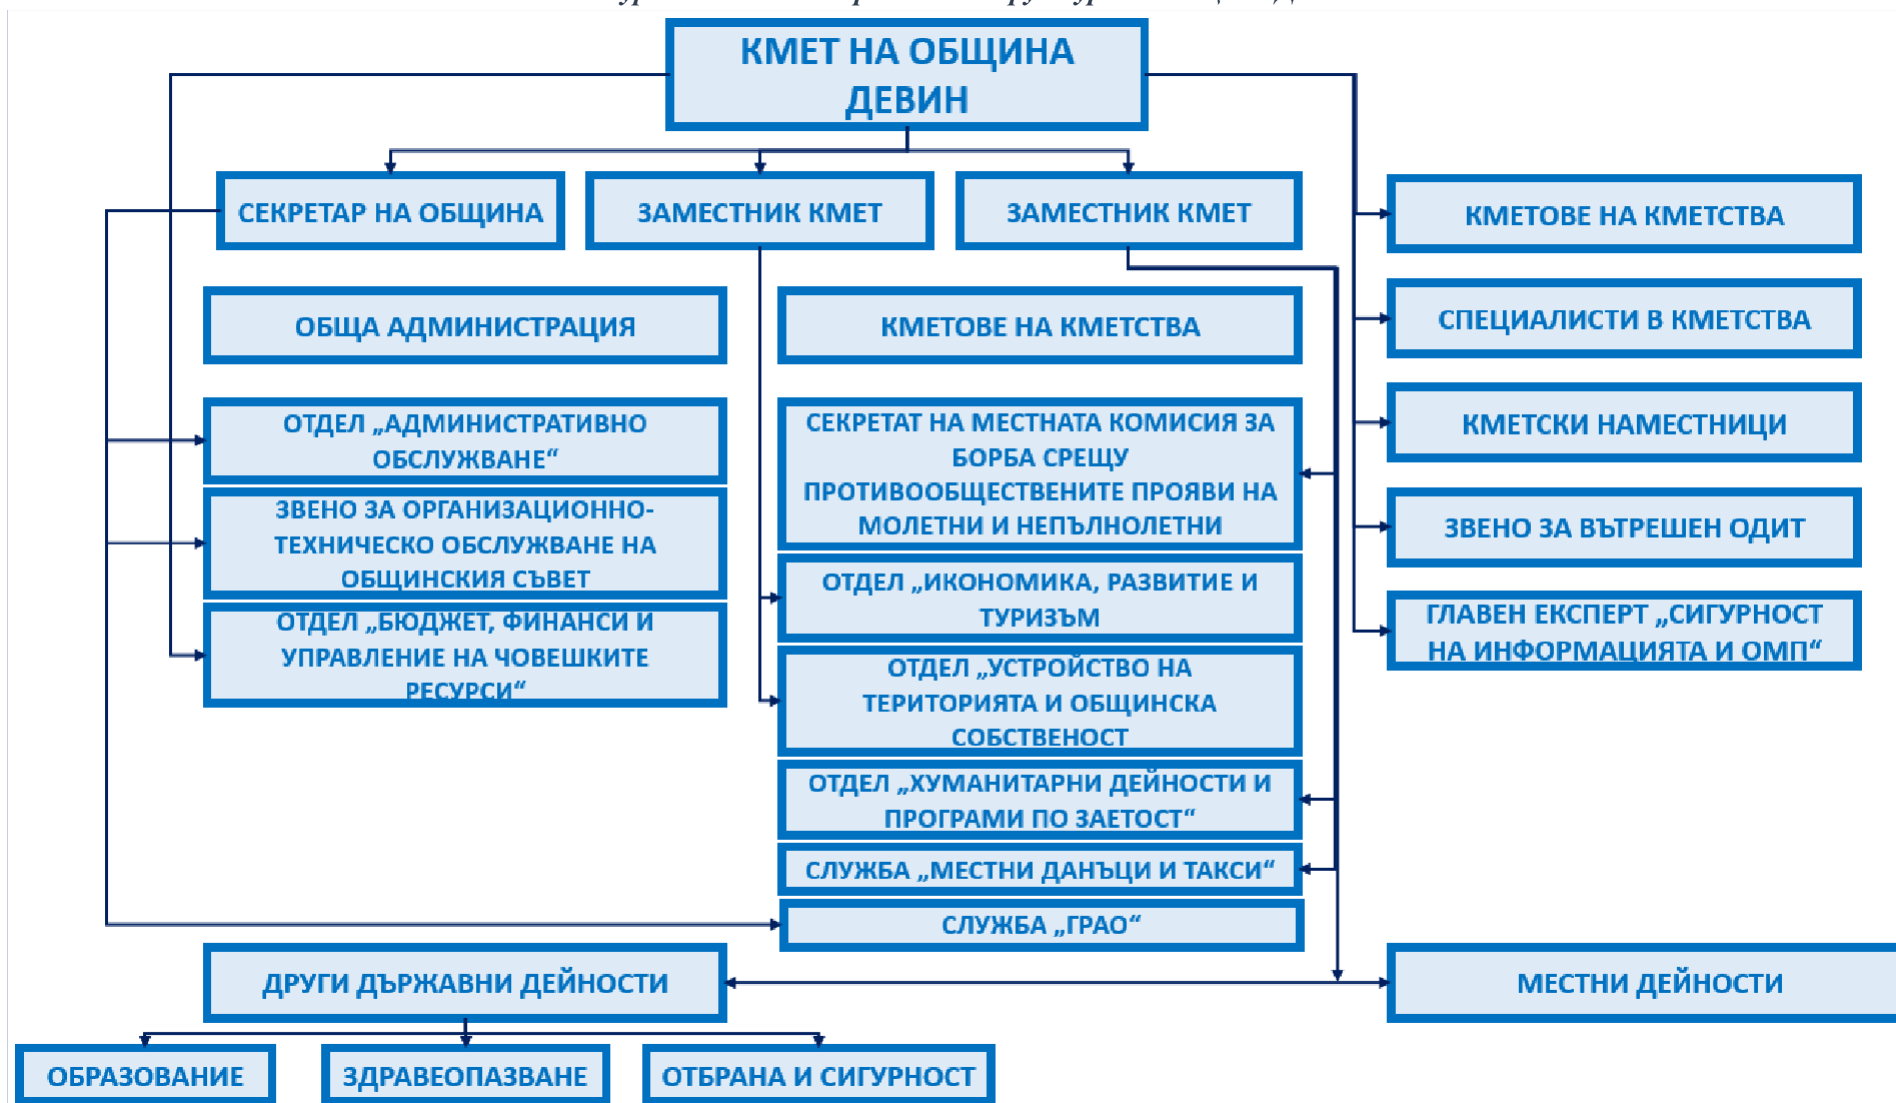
КМЕТ НА ОБЩИНА ДЕВИН

СЕКРЕТАР НА ОБЩИНА

ЗАМЕСТНИК КМЕТ

ЗАМЕСТНИК КМЕТ

КМЕТОВЕ НА КМЕТСТВА

СПЕЦИАЛИСТИ В КМЕТСТВА

КМЕТСКИ НАМЕСТНИЦИ

ЗВЕНО ЗА ВЪТРЕШЕН ОДИТ

ГЛАВЕН ЕКСПЕРТ „СИГУРНОСТ НА ИНФОРМАЦИЯТА И ОМП“

ОБЩА АДМИНИСТРАЦИЯ

ОТДЕЛ „АДМИНИСТРАТИВНО ОБСЛУЖВАНЕ“

ЗВЕНО ЗА ОРГАНИЗАЦИОННО-ТЕХНИЧЕСКО ОБСЛУЖВАНЕ НА ОБЩИНСКИЯ СЪВЕТ

ОТДЕЛ „БЮДЖЕТ, ФИНАНСИ И УПРАВЛЕНИЕ НА ЧОВЕШКИТЕ РЕСУРСИ“

КМЕТОВЕ НА КМЕТСТВА

СЕКРЕТАТ НА МЕСТНАТА КОМИСИЯ ЗА БОРБА СРЕЩУ ПРОТИВООБЩЕСТВЕНИТЕ ПРОЯВИ НА МОЛЕТНИ И НЕПЪЛНОЛЕТНИ

ОТДЕЛ „ИКОНОМИКА, РАЗВИТИЕ И ТУРИЗЪМ

ОТДЕЛ „УСТРОЙСТВО НА ТЕРИТОРИЯТА И ОБЩИНСКА СОБСТВЕНОСТ

ОТДЕЛ „ХУМАНИТАРНИ ДЕЙНОСТИ И ПРОГРАМИ ПО ЗАЕТОСТ“

СЛУЖБА „МЕСТНИ ДАНЪЦИ И ТАКСИ“

СЛУЖБА „ГРАО“

ДРУГИ ДЪРЖАВНИ ДЕЙНОСТИ

МЕСТНИ ДЕЙНОСТИ

ОБРАЗОВАНИЕ

ЗДРАВЕОПАЗВАНЕ

ОТБРАНА И СИГУРНОСТ